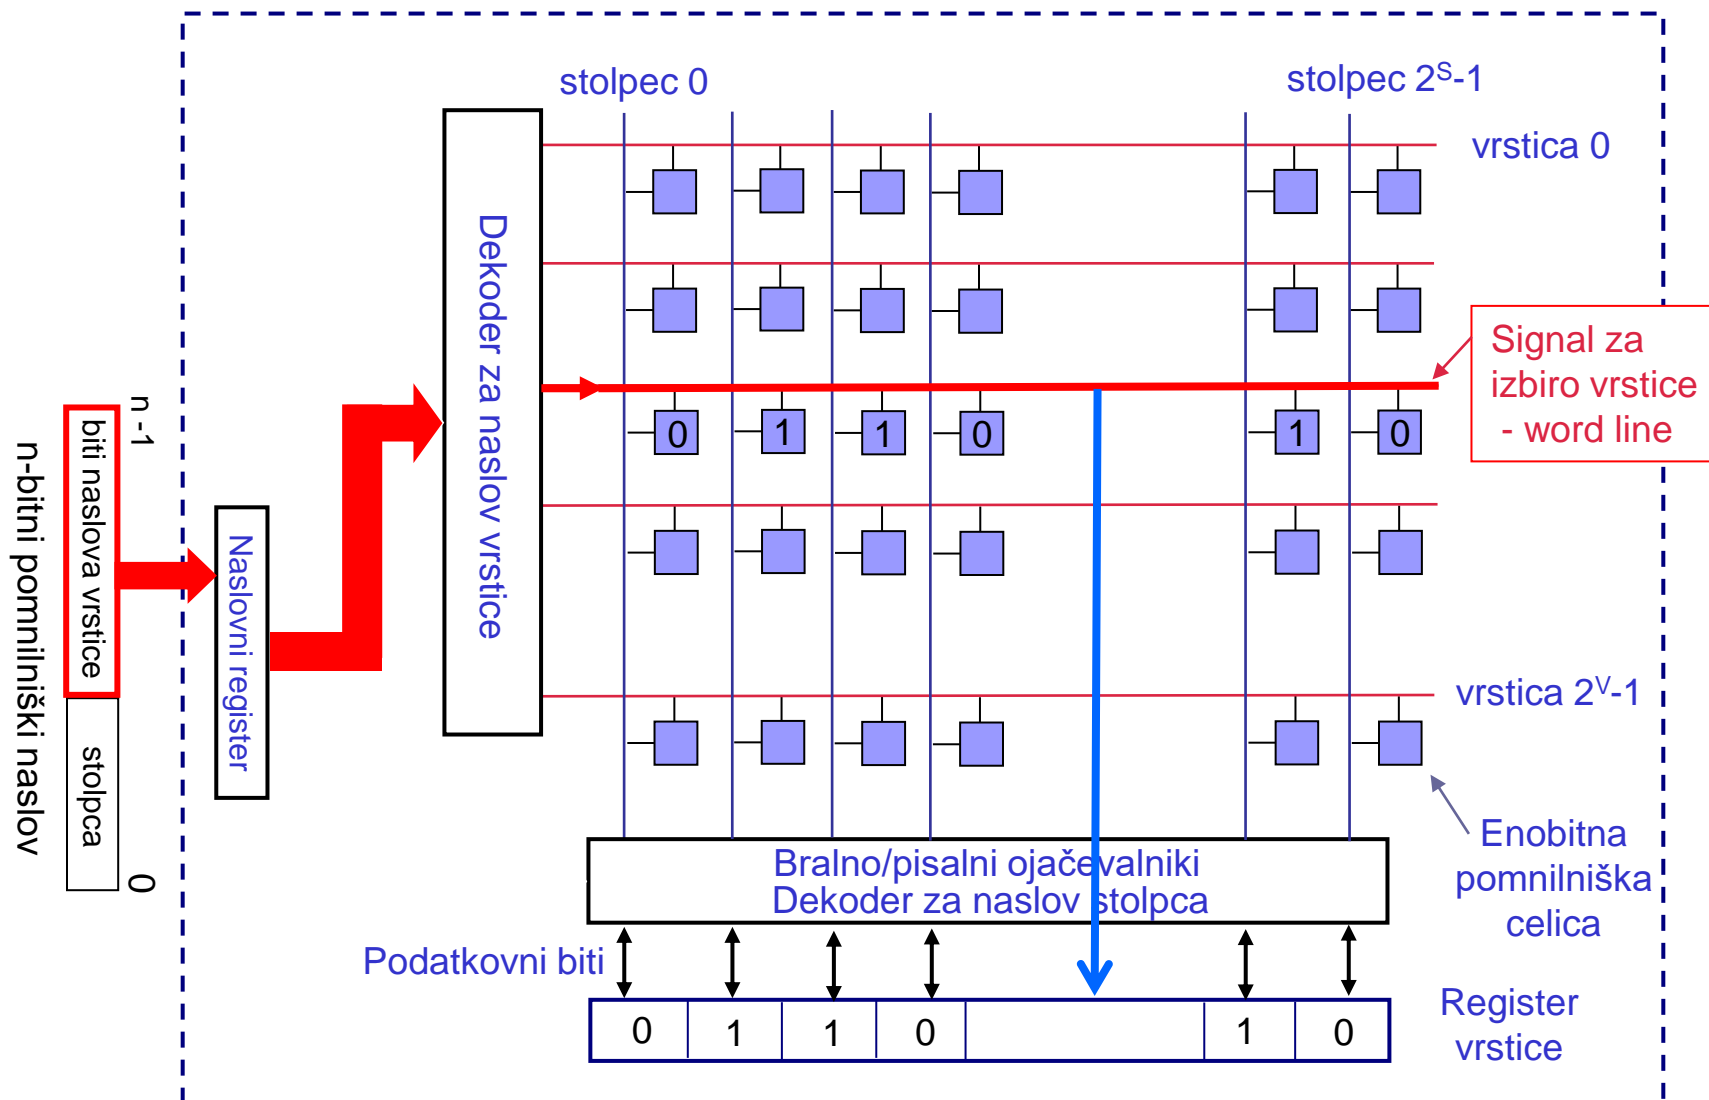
stolpec 0

stolpec $2^S$-1

vrstica 0

Dekoder za naslov vrstice

Signal za izbiro vrstice - word line

0 1 1 0 1 0

n-1

biti naslova vrstice

stolpca

0

n-bitni pomnilniški naslov

Naslovni register

vrstica $2^V$-1

Enobitna pomnilniška celica

Bralno/pisalni ojačevalniki
Dekoder za naslov stolpca

Podatkovni biti

| 0 | 1 | 1 | 0 |  | 1 | 0 |
|---|---|---|---|---|---|---|

Register vrstice